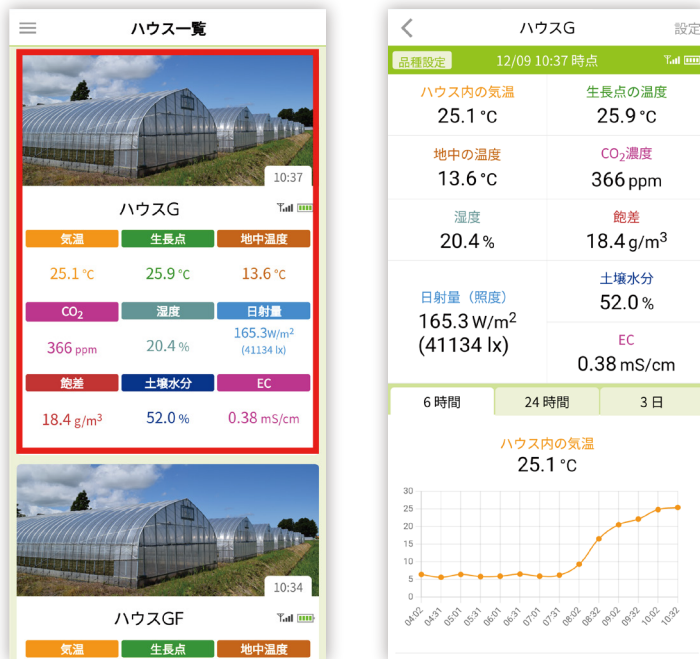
ハウス一覧

10:37

ハウスG

気温
生長点
地中温度
25.1 ℃
25.9 ℃
13.6 ℃

$CO_2$
湿度
日射量
366 ppm
20.4 %
165.3 W/m²
(41134 lx)

飽差
土壌水分
EC
18.4 g/m³
52.0 %
0.38 mS/cm

10:34

ハウスGF

気温
生長点
地中温度

ハウスG
設定

品種設定
12/09 10:37 時点

ハウス内の気温
25.1 ℃
生長点の温度
25.9 ℃

地中の温度
13.6 ℃
$CO_2$濃度
366 ppm

湿度
20.4 %
飽差
18.4 g/m³

日射量（照度）
165.3 W/m²
(41134 lx)
土壌水分
52.0 %
EC
0.38 mS/cm

6 時間
24 時間
3 日

ハウス内の気温
25.1 ℃

30
25
20
15
10
5
0

04:02
04:31
05:01
05:31
06:01
06:31
07:01
07:31
08:02
08:32
09:02
09:32
10:02
10:32